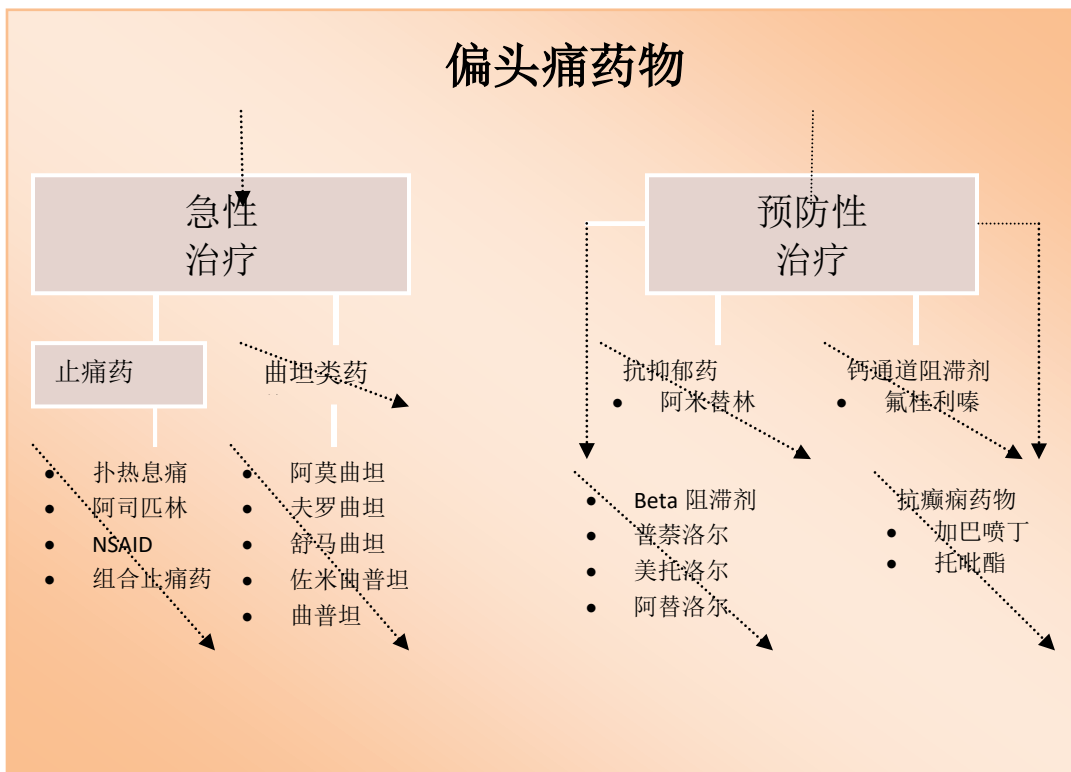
偏头痛药物

急性
治疗

预防性
治疗

止痛药

曲坦类药

抗抑郁药
- 阿米替林

钙通道阻滞剂
- 氟桂利嗪

- 扑热息痛
- 阿司匹林
- NSAID
- 组合止痛药

- 阿莫曲坦
- 夫罗曲坦
- 舒马曲坦
- 佐米曲普坦
- 曲普坦

- Beta 阻滞剂
- 普萘洛尔
- 美托洛尔
- 阿替洛尔

抗癫痫药物
- 加巴喷丁
- 托吡酯